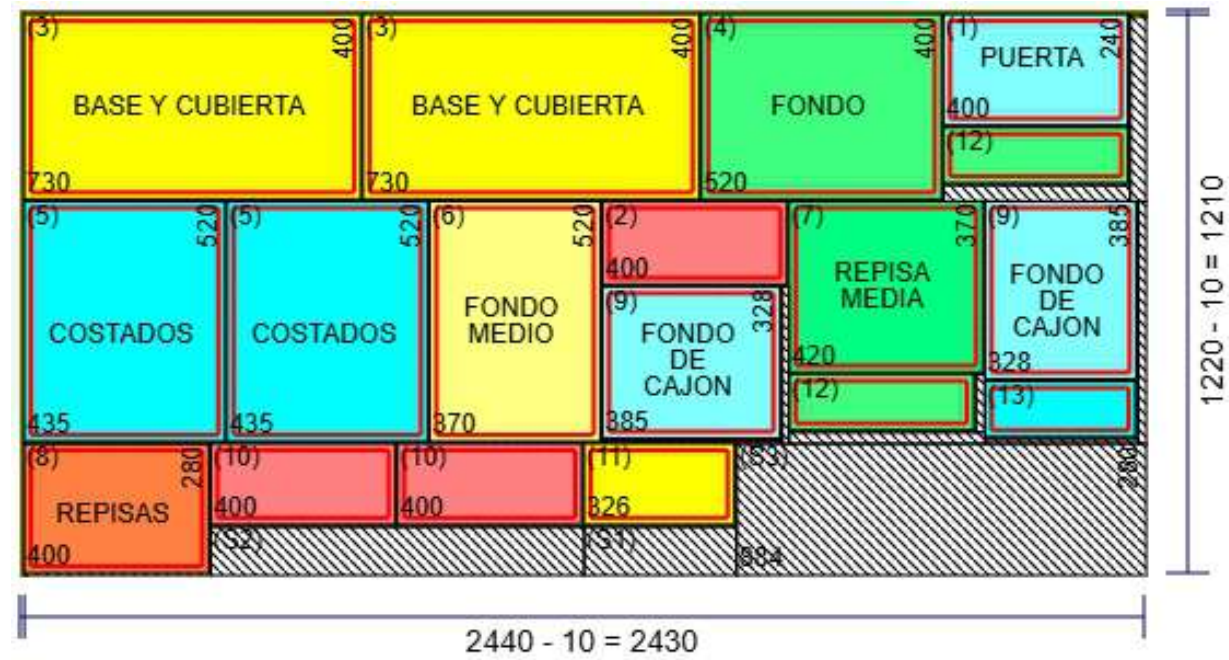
(3) 400 BASE Y CUBIERTA 730

(3) 400 BASE Y CUBIERTA 730

(4) 400 FONDO 520

(1) 240 PUERTA 400

(12)

(5) 520 COSTADOS 435

(5) 520 COSTADOS 435

(6) 520 FONDO MEDIO 370

(2) 400

(9) 328 FONDO DE CAJON 385

(7) 370 REPISA MEDIA 420

(12)

(9) 385 FONDO DE CAJON 328

(13)

(8) 280 REPISAS 400

(10) 400

(10) 400

(11) 326

(S3) 280 884

(S2)

(S1)

1220 - 10 = 1210

2440 - 10 = 2430